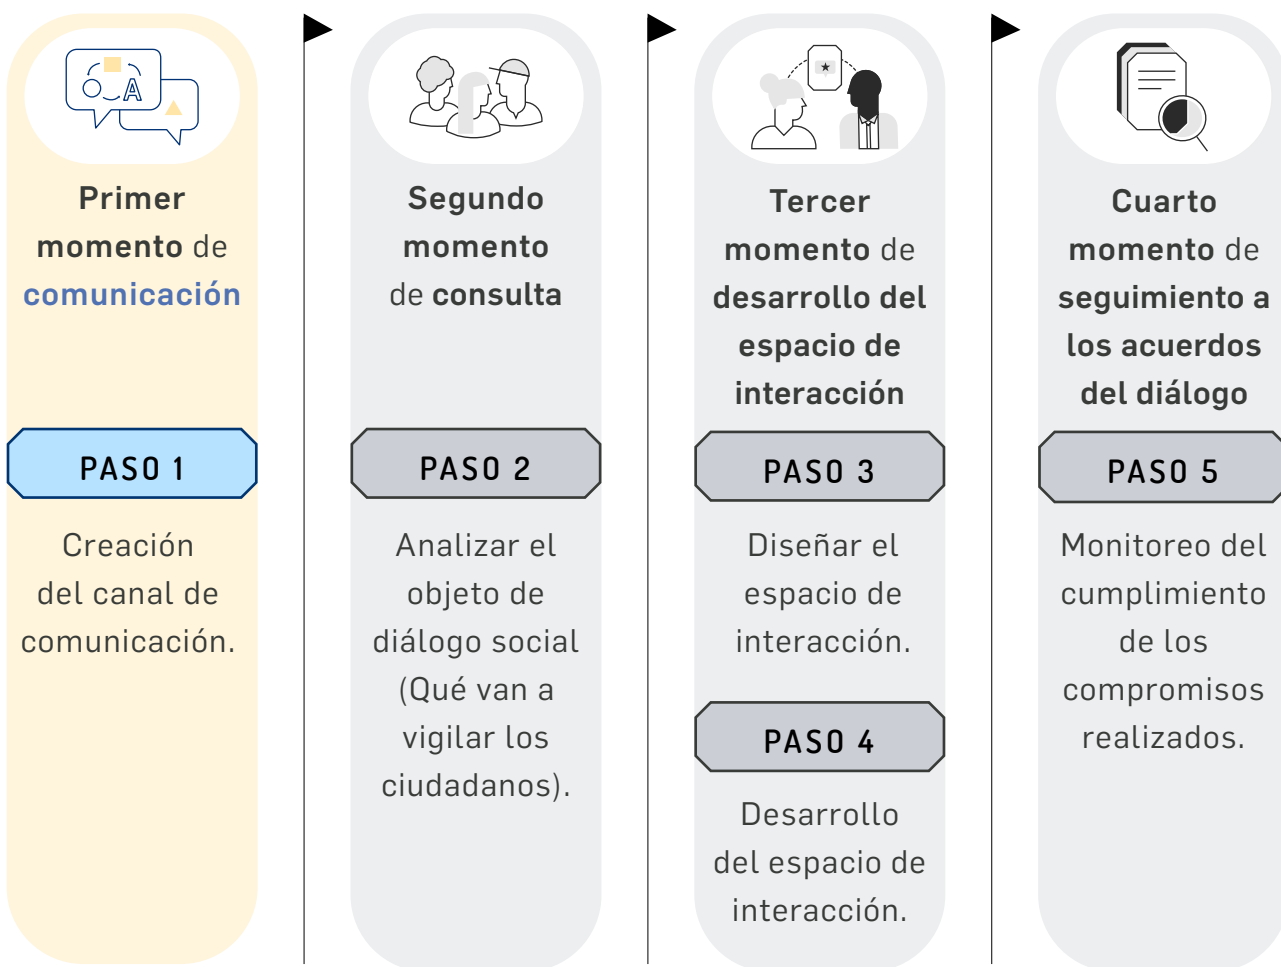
Primer momento de comunicación

PASO 1

Creación del canal de comunicación.

Segundo momento de consulta

PASO 2

Analizar el objeto de diálogo social (Qué van a vigilar los ciudadanos).

Tercer momento de desarrollo del espacio de interacción

PASO 3

Diseñar el espacio de interacción.

PASO 4

Desarrollo del espacio de interacción.

Cuarto momento de seguimiento a los acuerdos del diálogo

PASO 5

Monitoreo del cumplimiento de los compromisos realizados.